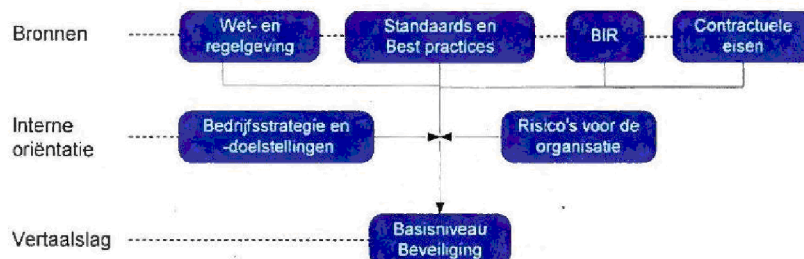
Bronnen

Wet- en regelgeving

Standaards en Best practices

BIR

Contractuele eisen

Interne oriëntatie

Bedrijfsstrategie en -doelstellingen

Risico's voor de organisatie

Vertaalslag

Basisniveau Beveiliging